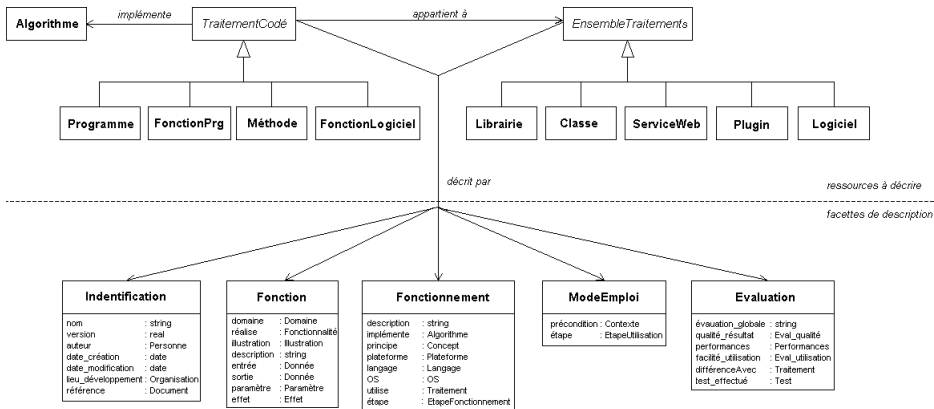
Algorithme

implémente

TraitementCodé

appartient à

EnsembleTraitements

Programme

FonctionPrg

Méthode

FonctionLogiciel

Librairie

Classe

ServiceWeb

Plugin

Logiciel

décrit par

ressources à décrire

facettes de description

Indentification

| | |
|---|---|
| nom | : string |
| version | : real |
| auteur | : Personne |
| date_création | : date |
| date_modification | : date |
| lieu_développement | : Organisation |
| référence | : Document |

Fonction

| | |
|---|---|
| domaine | : Domaine |
| réalise | : Fonctionnalité |
| illustration | : Illustration |
| description | : string |
| entrée | : Donnée |
| sortie | : Donnée |
| paramètre | : Paramètre |
| effet | : Effet |

Fonctionnement

| | |
|---|---|
| description | : string |
| implémente | : Algorithme |
| principe | : Concept |
| plateforme | : Plateforme |
| langage | : Langage |
| OS | : OS |
| utilise | : Traitement |
| étape | : EtapeFonctionnement |

ModeEmploi

| | |
|---|---|
| précondition | : Contexte |
| étape | : EtapeUtilisation |

Evaluation

| | |
|---|---|
| évauation_globale | : string |
| qualité_résultat | : Eval_qualité |
| performances | : Performances |
| facilité_utilisation | : Eval_utilisation |
| différenceAvec | : Traitement |
| test_effectué | : Test |